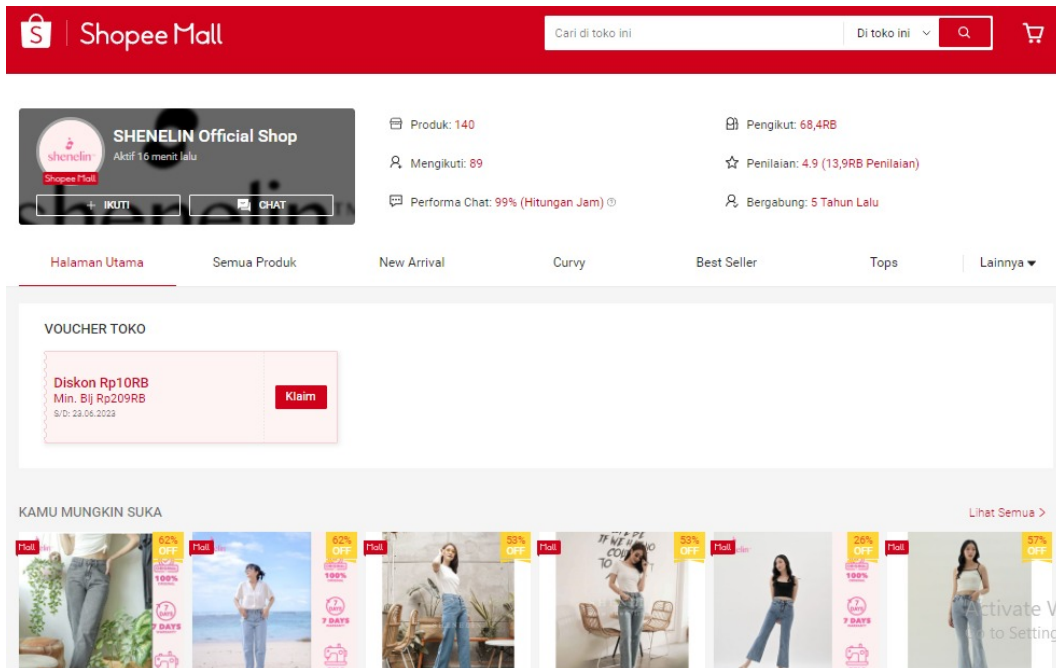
Shopee Mall

Cari di toko ini

Di toko ini

shenelin

Shopee Mall

SHENELIN Official Shop

Aktif 16 menit lalu

+ IKUTI

CHAT

Produk: 140

Mengikuti: 89

Performa Chat: 99% (Hitungan Jam)

Pengikut: 68,4RB

Penilaian: 4.9 (13,9RB Penilaian)

Bergabung: 5 Tahun Lalu

Halaman Utama

Semua Produk

New Arrival

Curvy

Best Seller

Tops

Lainnya

VOUCHER TOKO

Diskon Rp10RB

Min. Blj Rp209RB

S/D: 23.06.2023

Klaim

KAMU MUNGKIN SUKA

Lihat Semua >

Mall

62% OFF

100%

7 DAYS

Mall

62% OFF

100%

7 DAYS

Mall

53% OFF

Mall

53% OFF

Mall

26% OFF

100%

7 DAYS

Mall

57% OFF

Activate W

to Setting